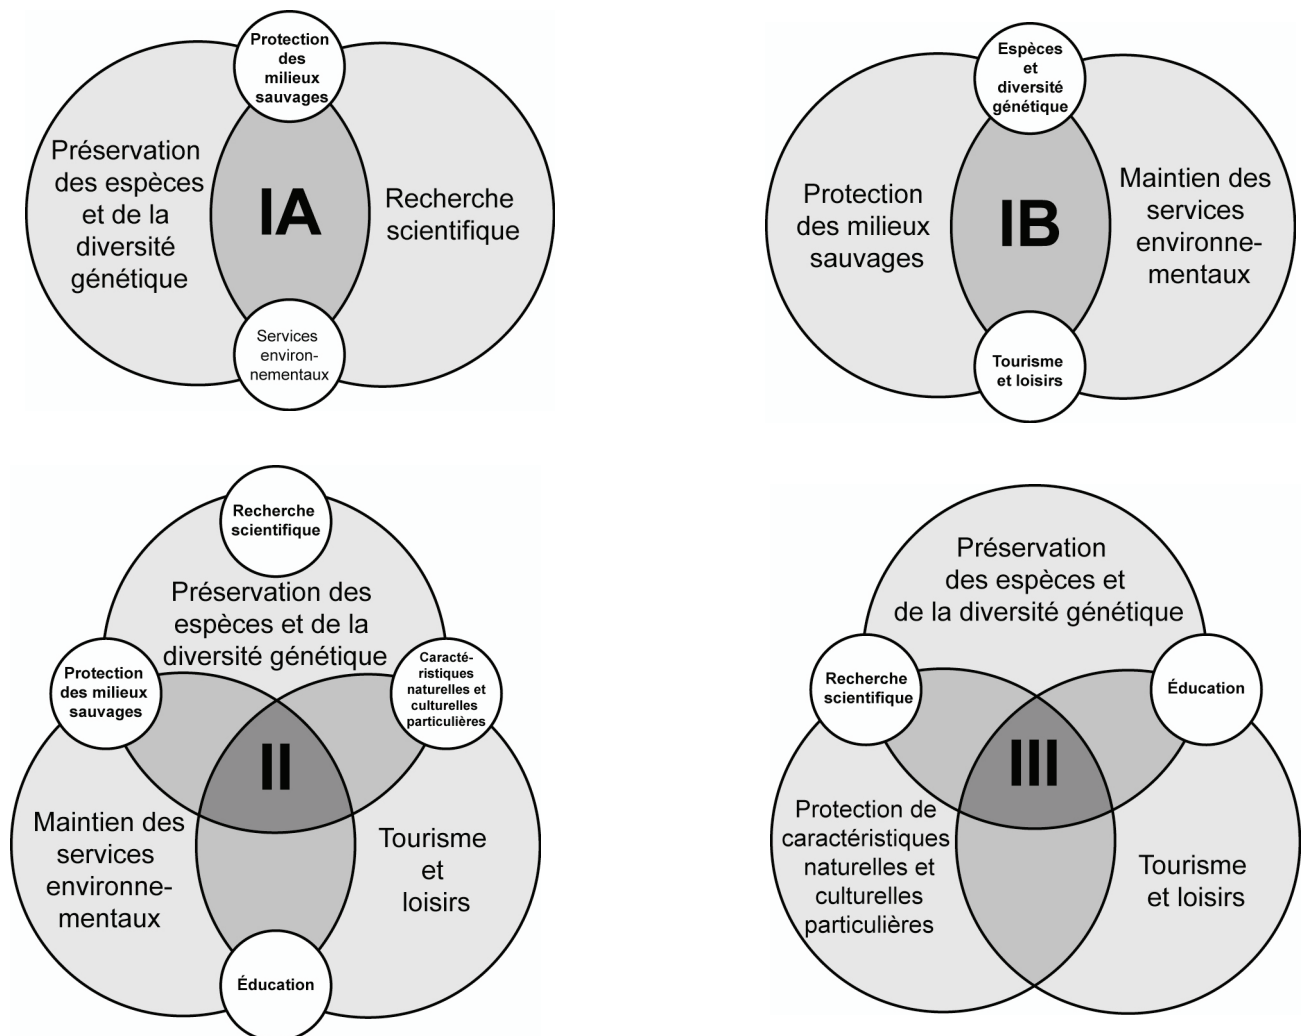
Protection des milieux sauvages

Préservation des espèces et de la diversité génétique

IA

Recherche scientifique

Services environnementaux

Espèces et diversité génétique

Protection des milieux sauvages

IB

Maintien des services environnementaux

Tourisme et loisirs

Recherche scientifique

Préservation des espèces et de la diversité génétique

Protection des milieux sauvages

Caractéristiques naturelles et culturelles particulières

II

Maintien des services environnementaux

Tourisme et loisirs

Éducation

Préservation des espèces et de la diversité génétique

Recherche scientifique

Éducation

III

Protection de caractéristiques naturelles et culturelles particulières

Tourisme et loisirs